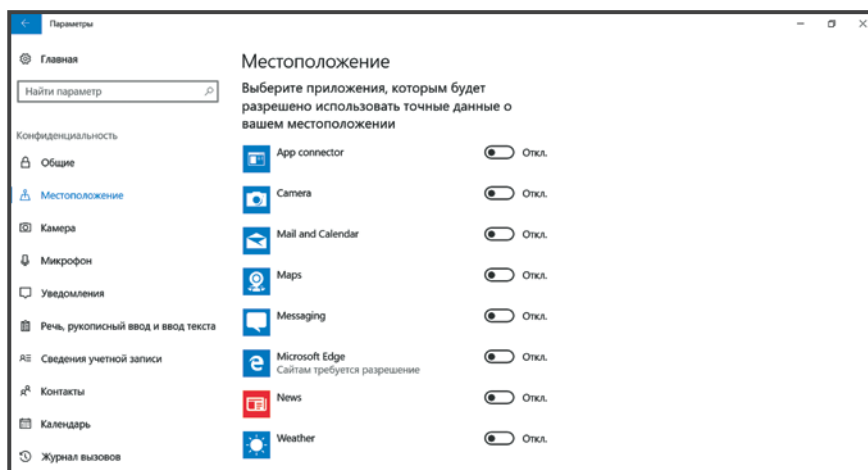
Параметры

Главная

Найти параметр

Конфиденциальность

Общие

Местоположение

Камера

Микрофон

Уведомления

Речь, рукописный ввод и ввод текста

Сведения учетной записи

Контакты

Календарь

Журнал вызовов

Местоположение

Выберите приложения, которым будет разрешено использовать точные данные о вашем местоположении

App connector Откл.

Camera Откл.

Mail and Calendar Откл.

Maps Откл.

Messaging Откл.

Microsoft Edge
Сайтам требуется разрешение Откл.

News Откл.

Weather Откл.